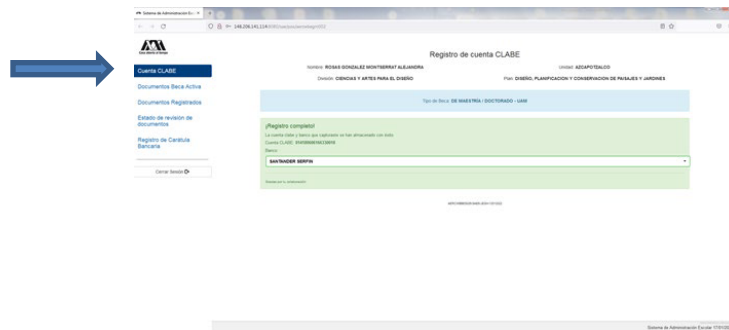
Sistema de Administración Esc ×

148.206.141.114/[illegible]

Cuenta CLABE

Documentos Beca Activa

Documentos Registrados

Estado de revisión de documentos

Registro de Carátula Bancaria

Cerrar Sesión

Registro de cuenta CLABE

Nombre: ROSAS GONZALEZ MONTSERRAT ALEJANDRA

Unidad: AZCAPOTZALCO

División: CIENCIAS Y ARTES PARA EL DISEÑO

Plan: DISEÑO, PLANIFICACION Y CONSERVACION DE PAISAJES Y JARDINES

Tipo de Beca: DE MAESTRIA / DOCTORADO - UAM

¡Registro completo!

La cuenta clabe y banco que capturaste se han almacenado con éxito

Cuenta CLABE: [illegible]

Banco:

SANTANDER SERFIN

Gracias por tu colaboración

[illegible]

Sistema de Administración Escolar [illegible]